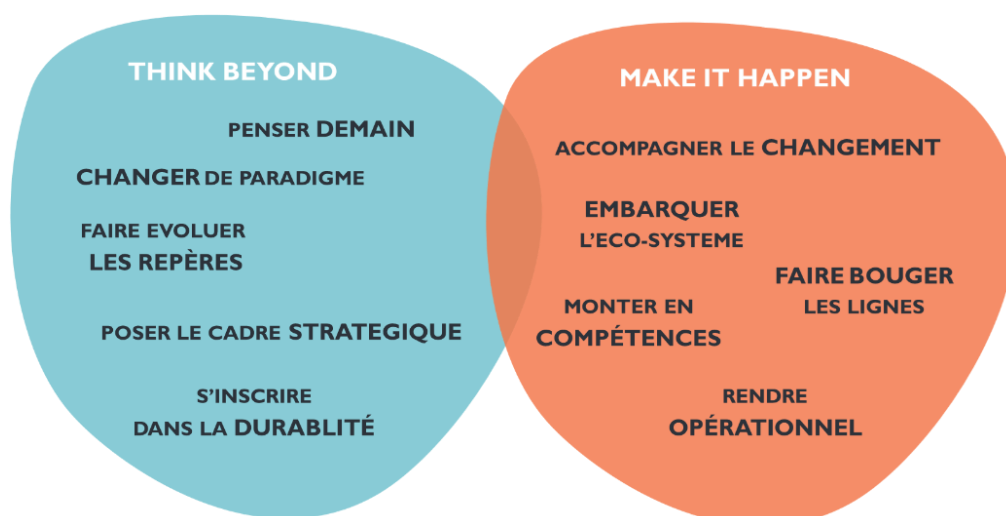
THINK BEYOND

PENSER DEMAIN

CHANGER DE PARADIGME

FAIRE EVOLUER LES REPÈRES

POSER LE CADRE STRATEGIQUE

S'INSCRIRE DANS LA DURABLITÉ

MAKE IT HAPPEN

ACCOMPAGNER LE CHANGEMENT

EMBARQUER L'ECO-SYSTEME

FAIRE BOUGER LES LIGNES

MONTER EN COMPÉTENCES

RENDRE OPÉRATIONNEL